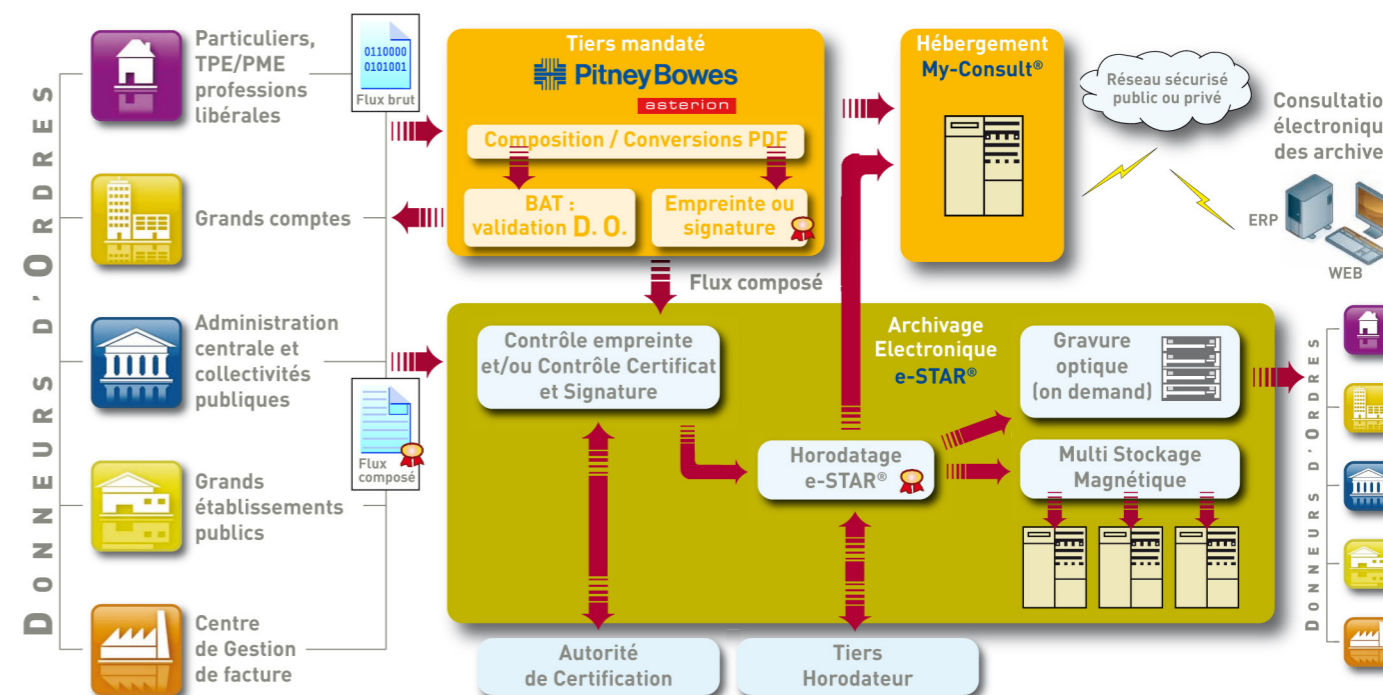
DONNEURS D'ORDRES

Particuliers, TPE/PME professions libérales

Grands comptes

Administration centrale et collectivités publiques

Grands établissements publics

Centre de Gestion de facture

0110000
0101001
Flux brut

Flux composé

Tiers mandaté
Pitney Bowes
asterion

Composition / Conversions PDF

BAT : validation D. O.

Empreinte ou signature

Flux composé

Hébergement
My-Consult®

Réseau sécurisé public ou privé

Consultatio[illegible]
électroniqu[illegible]
des archive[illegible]

ERP

WEB

Archivage Electronique e-STAR®

Contrôle empreinte et/ou Contrôle Certificat et Signature

Horodatage e-STAR®

Gravure optique (on demand)

Multi Stockage Magnétique

Autorité de Certification

Tiers Horodateur

DONNEURS D'ORDRES